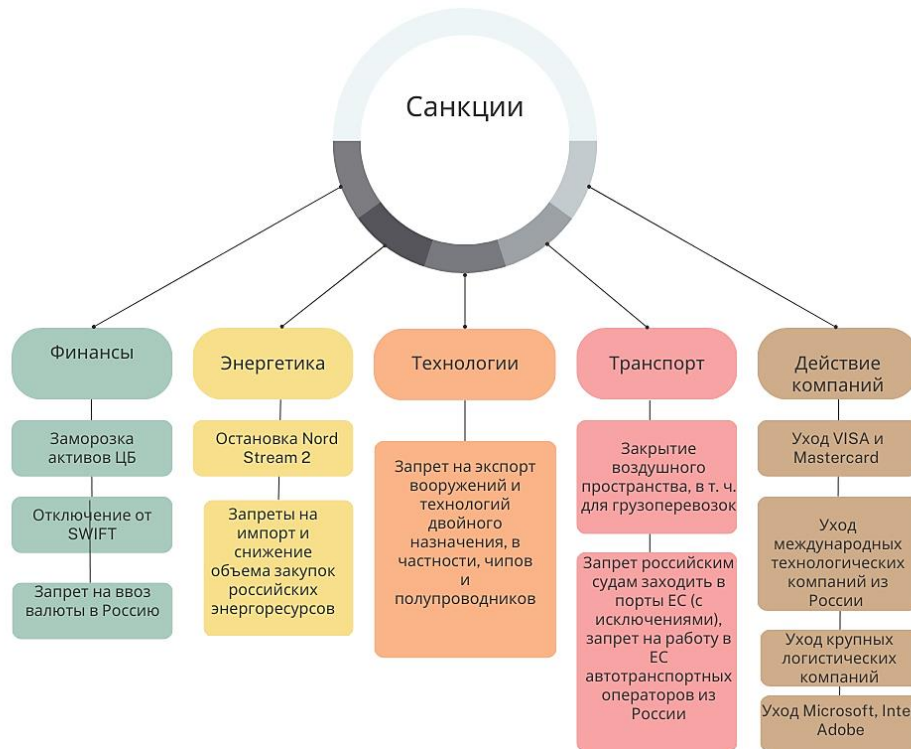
Санкции

Финансы

Заморозка активов ЦБ

Отключение от SWIFT

Запрет на ввоз валюты в Россию

Энергетика

Остановка Nord Stream 2

Запреты на импорт и снижение объема закупок российских энергоресурсов

Технологии

Запрет на экспорт вооружений и технологий двойного назначения, в частности, чипов и полупроводников

Транспорт

Закрытие воздушного пространства, в т. ч. для грузоперевозок

Запрет российским судам заходить в порты ЕС (с исключениями), запрет на работу в ЕС автотранспортных операторов из России

Действие компаний

Уход VISA и Mastercard

Уход международных технологических компаний из России

Уход крупных логистических компаний

Уход Microsoft, Inte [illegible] Adobe